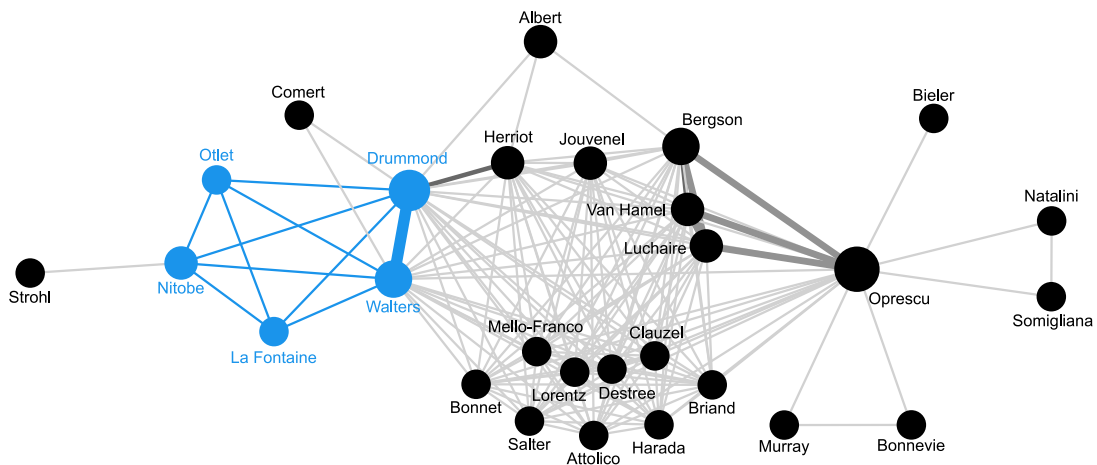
Albert
Comert
Bieler
Bergson
Herriot
Jouvenel
Otlet
Drummond
Natalini
Van Hamel
Luchaire
Strohl
Nitobe
Oprescu
Walters
Somigliana
Mello-Franco
Clauzel
La Fontaine
Lorentz
Destree
Bonnet
Briand
Salter
Murray
Bonnevie
Attolico
Harada